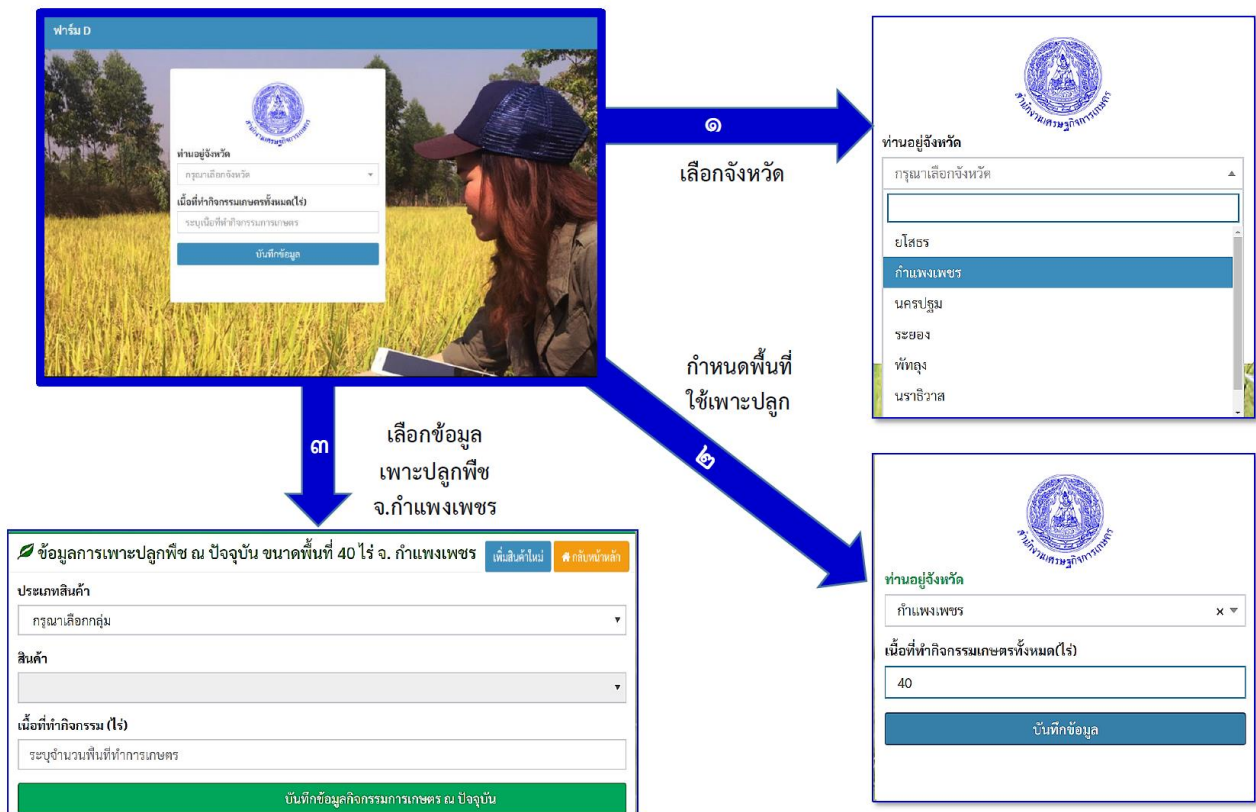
ฟาร์ม D

สำนักงานเศรษฐกิจการเกษตร

ท่านอยู่จังหวัด

กรุณาเลือกจังหวัด

เนื้อที่ทำกิจกรรมเกษตรทั้งหมด(ไร่)

ระบุเนื้อที่ทำกิจกรรมการเกษตร

บันทึกข้อมูล

๑

เลือกจังหวัด

สำนักงานเศรษฐกิจการเกษตร

ท่านอยู่จังหวัด

กรุณาเลือกจังหวัด

ยโสธร

กำแพงเพชร

นครปฐม

ระยอง

พัทลุง

นราธิวาส

กำหนดพื้นที่ ใช้เพาะปลูก

๒

๓

เลือกข้อมูล เพาะปลูกพืช จ.กำแพงเพชร

ข้อมูลการเพาะปลูกพืช ณ ปัจจุบัน ขนาดพื้นที่ 40 ไร่ จ. กำแพงเพชร

เพิ่มสินค้าใหม่

กลับหน้าหลัก

ประเภทสินค้า

กรุณาเลือกกลุ่ม

สินค้า

เนื้อที่ทำกิจกรรม (ไร่)

ระบุจำนวนพื้นที่ทำการเกษตร

บันทึกข้อมูลกิจกรรมการเกษตร ณ ปัจจุบัน

สำนักงานเศรษฐกิจการเกษตร

ท่านอยู่จังหวัด

กำแพงเพชร

เนื้อที่ทำกิจกรรมเกษตรทั้งหมด(ไร่)

40

บันทึกข้อมูล